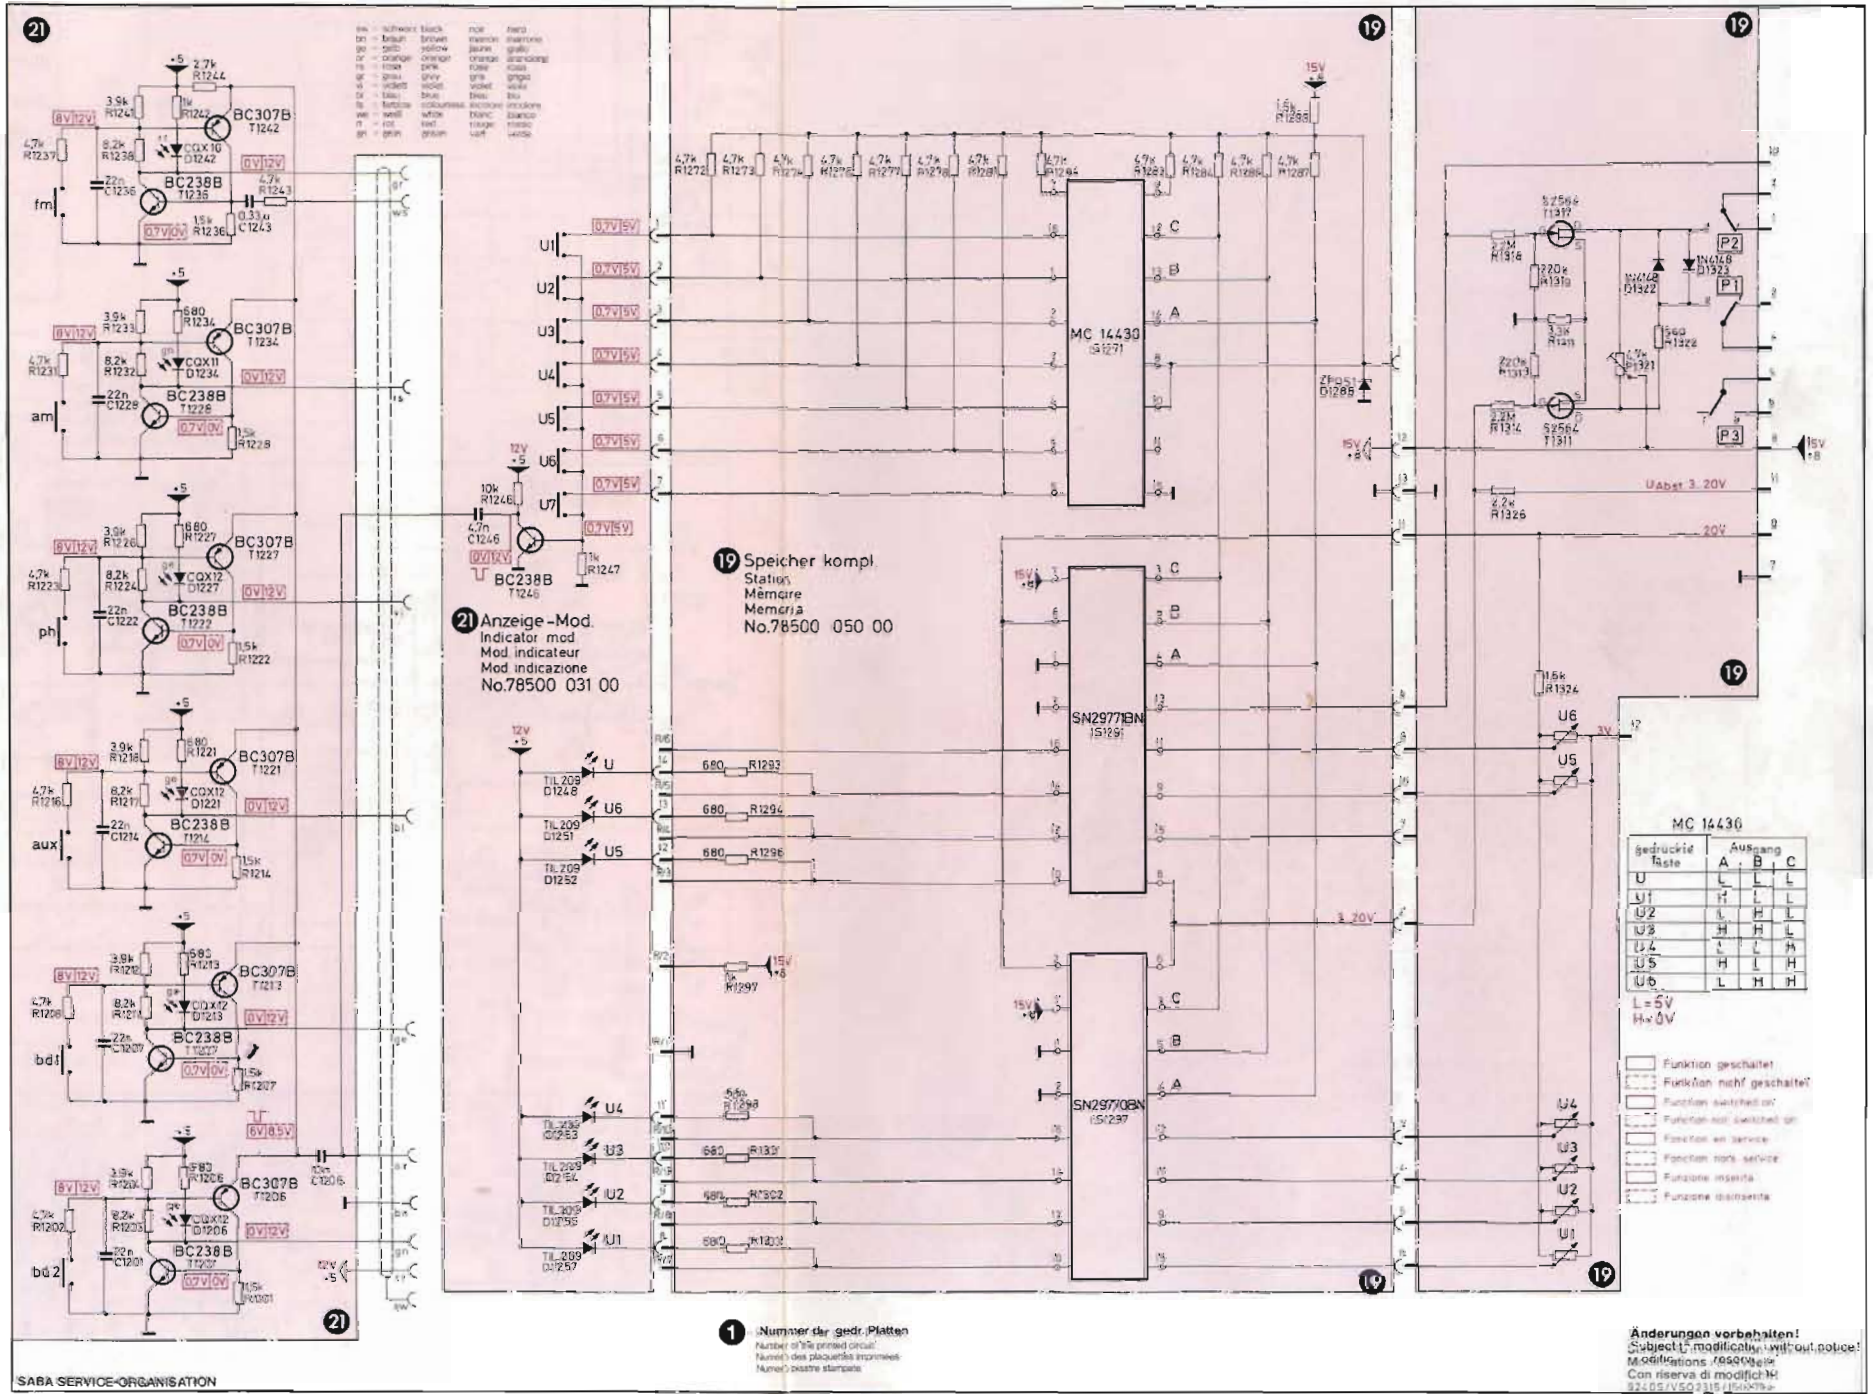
21

19

19

21 Anzeige-Mod.
Indicator mod
Mod indicateur
Mod indicazione
No.78500 031 00

19 Speicher kompl
Station
Mémoire
Memoria
No.78500 050 00

BC307B T1242
BC238B T1236
BC307B T1234
BC238B T1228
BC307B T1227
BC238B T1222
BC307B T1221
BC238B T1214
BC307B T1213
BC238B
BC307B T1206
BC238B
BC238B T1246

fm
am
ph
aux
bd1
bd2

U1
U2
U3
U4
U5
U6
U7

MC 14430 IS1271
SN29771BN IS1291
SN29770BN IS1297

MC 14430

| gedrückte Taste | Ausgang A | B | C |
|---|---|---|---|
| U | L | L | L |
| U1 | H | L | L |
| U2 | L | H | L |
| U3 | H | H | L |
| U4 | L | L | H |
| U5 | H | L | H |
| U6 | L | H | H |

L=5V
H=0V

Funktion geschaltet
Funktion nicht geschaltet
Function switched on
Function not switched on
Fonction en service
Fonction hors service
Funzione inserita
Funzione disinserita

P1
P2
P3

Uabst 3...20V
20V
3...20V

1 Nummer der gedr. Platten
Number of the printed circuit
Numéro des plaquettes imprimées
Numero piastre stampate

Änderungen vorbehalten!
Subject to modification without notice!
Modifications réservées
Con riserva di modifiche

SABA SERVICE-ORGANISATION